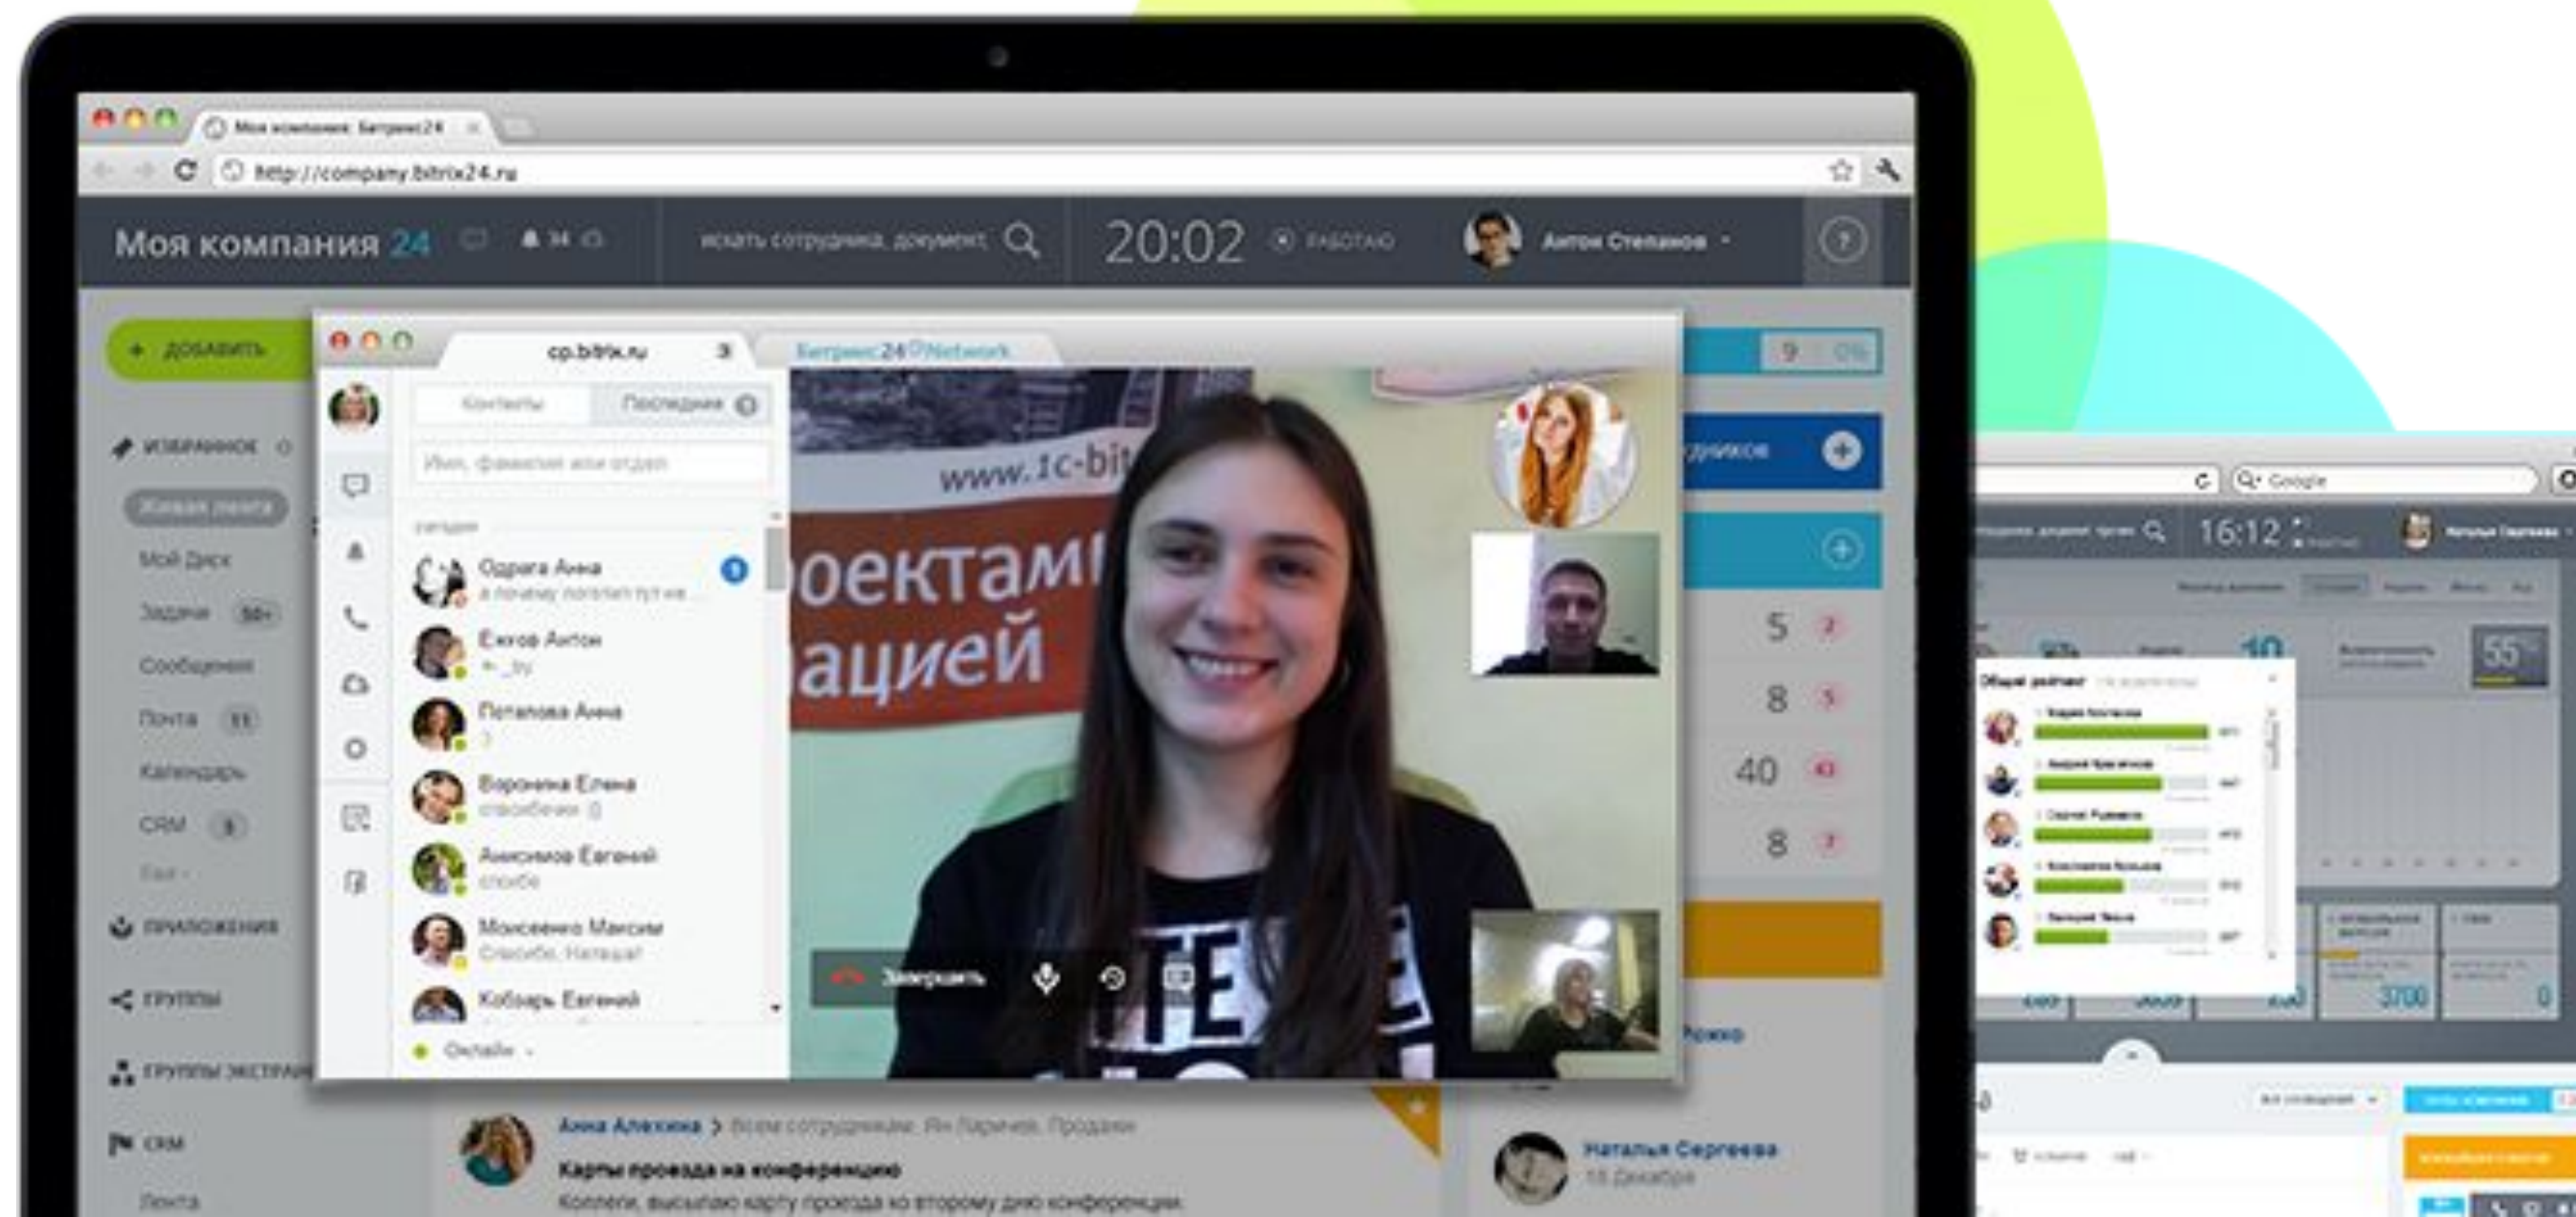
Моя компания: Битрикс24
http://company.bitrix24.ru
Моя компания 24
34
искать сотрудника, документ
20:02
РАБОТАЮ
Антон Степанов
+ ДОБАВИТЬ
ИЗБРАННОЕ
Живая лента
Мой Диск
Задачи 50+
Сообщения
Почта 11
Календарь
CRM 3
Ещё
ПРИЛОЖЕНИЯ
ГРУППЫ
ГРУППЫ ЭКСТРАНЕТ
CRM
Лента
cp.bitrix.ru 3
Битрикс24 Network
Контакты
Последние
Имя, фамилия или отдел
Сегодня
Одарга Анна
а почему попали тут на
Ежов Антон
Потапова Анна
Воронина Елена
спасибочки
Анисимов Евгений
спасибо
Моисеенко Максим
Спасибо, Наташа!
Кобзарь Евгений
Онлайн
www.1c-bit
роектам
ацией
Завершить
9 0%
ников
5
8
40
8
Анна Алехина > Всем сотрудникам, Ян Ларичев, Продажи
Карты проезда на конференцию
Коллеги, высылаю карту проезда ко второму дню конференции.
Наталья Сергеева
18 Декабря
Google
16:12
Общий рейтинг
55
3700
0